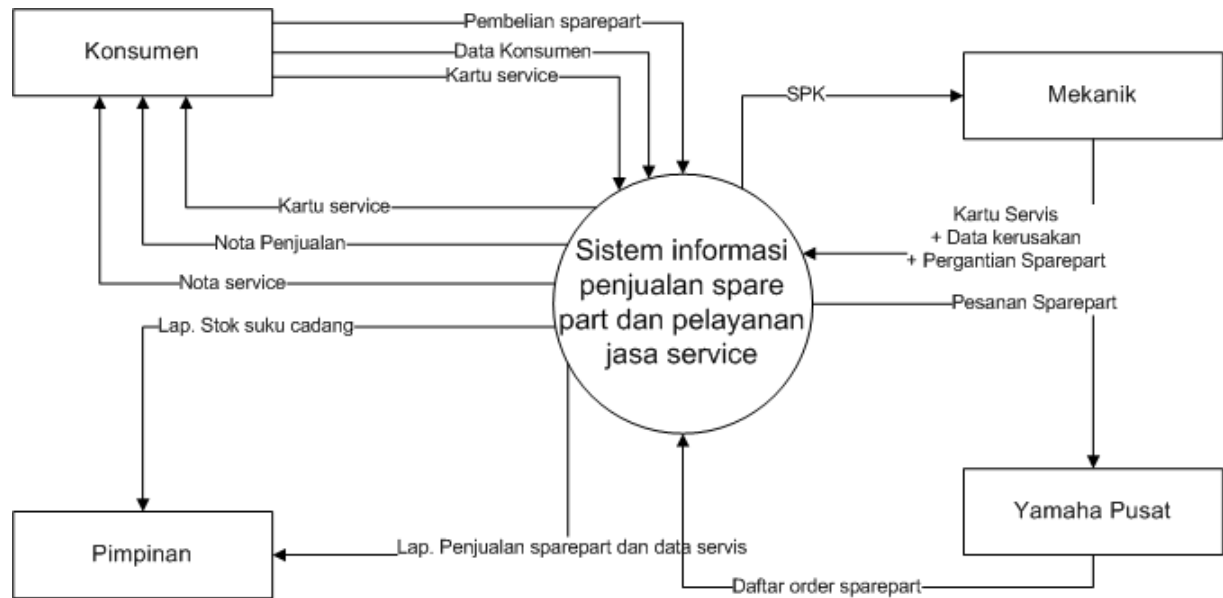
Konsumen

Pembelian sparepart

Data Konsumen

Kartu service

SPK

Mekanik

Kartu service

Nota Penjualan

Nota service

Sistem informasi penjualan spare part dan pelayanan jasa service

Kartu Servis
+ Data kerusakan
+ Pergantian Sparepart

Pesanan Sparepart

Lap. Stok suku cadang

Yamaha Pusat

Pimpinan

Lap. Penjualan sparepart dan data servis

Daftar order sparepart